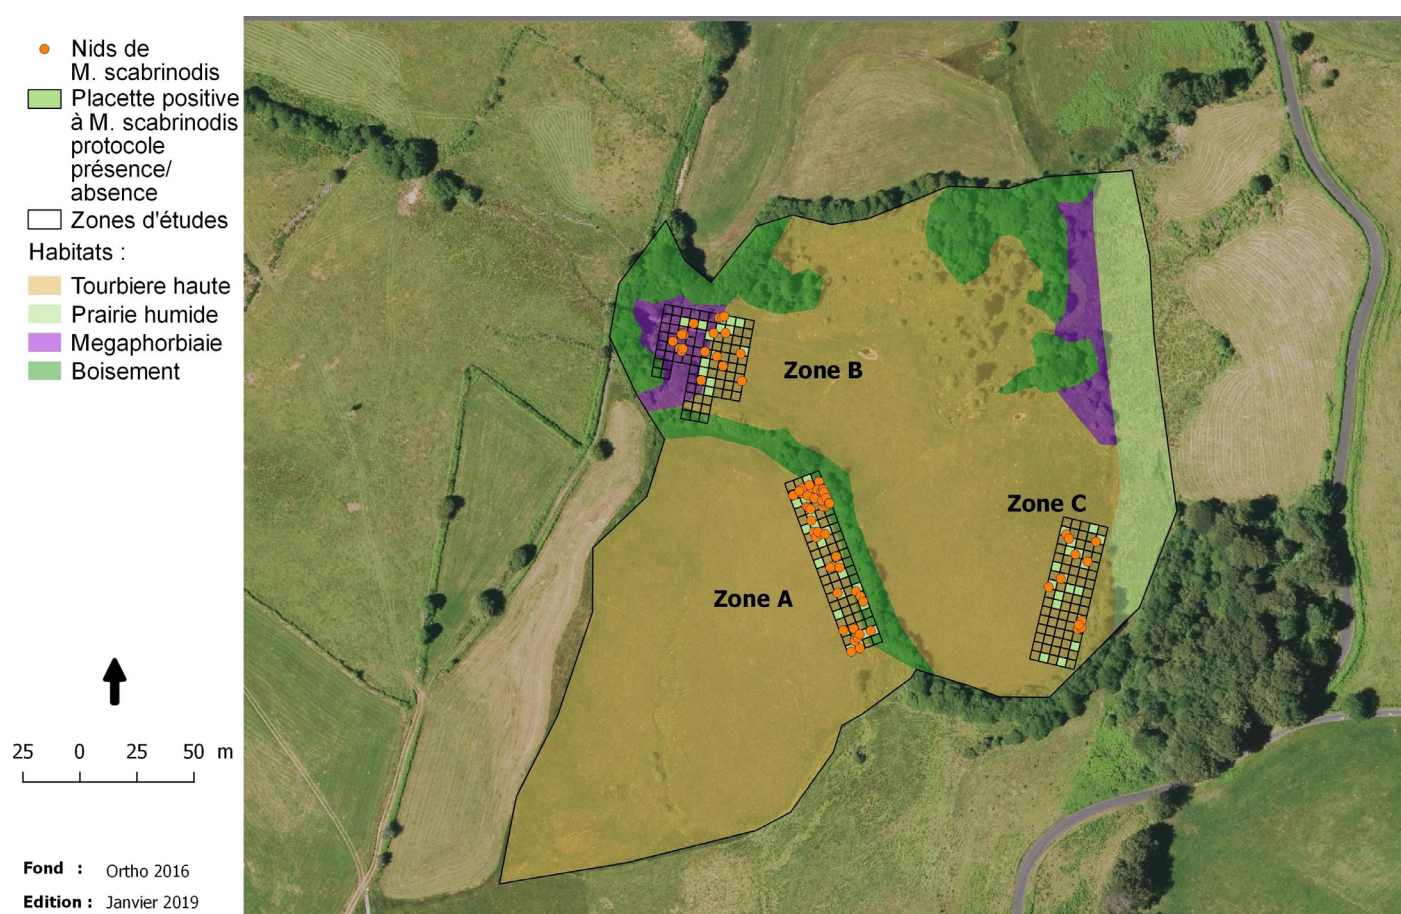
Nids de M. scabrinodis
Placette positive à M. scabrinodis protocole présence/ absence
Zones d'études
Habitats :
Tourbiere haute
Prairie humide
Megaphorbiaie
Boisement

25 0 25 50 m

Fond : Ortho 2016
Edition : Janvier 2019

Zone B
Zone C
Zone A